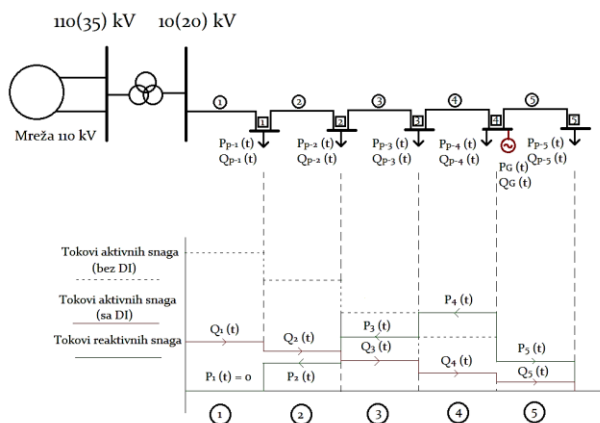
110(35) kV 10(20) kV

Mreža 110 kV

①
②
③
④
⑤

1
2
3
4
5

$P_{P-1}$ (t)
$Q_{P-1}$ (t)
$P_{P-2}$ (t)
$Q_{P-2}$ (t)
$P_{P-3}$ (t)
$Q_{P-3}$ (t)
$P_{P-4}$ (t)
$Q_{P-4}$ (t)
$P_{P-5}$ (t)
$Q_{P-5}$ (t)
$P_G$ (t)
$Q_G$ (t)

Tokovi aktivnih snaga (bez DI)

Tokovi aktivnih snaga (sa DI)

Tokovi reaktivnih snaga

$Q_1$ (t)
$P_1$ (t) = 0
$Q_2$ (t)
$P_2$ (t)
$P_3$ (t)
$Q_3$ (t)
$P_4$ (t)
$Q_4$ (t)
$P_5$ (t)
$Q_5$ (t)

①
②
③
④
⑤